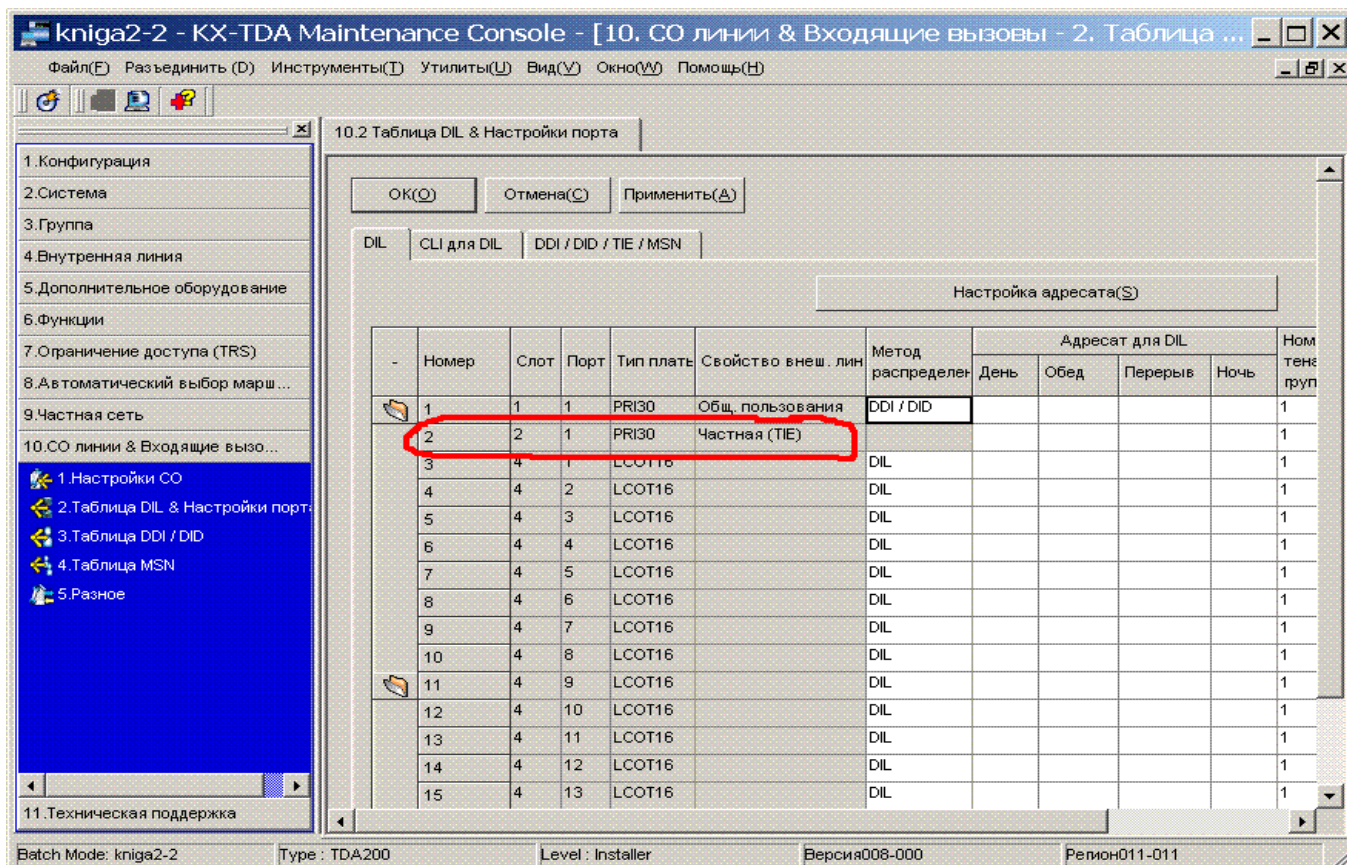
kniga2-2 - KX-TDA Maintenance Console - [10. CO линии & Входящие вызовы - 2. Таблица ...

Файл(F) Разъединить (D) Инструменты(T) Утилиты(U) Вид(V) Окно(W) Помощь(H)

1.Конфигурация
2.Система
3.Группа
4.Внутренняя линия
5.Дополнительное оборудование
6.Функции
7.Ограничение доступа (TRS)
8.Автоматический выбор марш...
9.Частная сеть
10.CO линии & Входящие вызо...
1.Настройки CO
2.Таблица DIL & Настройки порта
3.Таблица DDI / DID
4.Таблица MSN
5.Разное
11.Техническая поддержка

10.2 Таблица DIL & Настройки порта

OK(O) Отмена(C) Применить(A)

DIL | CLI для DIL | DDI / DID / TIE / MSN

Настройка адресата(S)

| - | Номер | Слот | Порт | Тип плать | Свойство внеш. лин | Метод распределен | Адресат для DIL День | Обед | Перерыв | Ночь | Ном тена груп |
|---|---|---|---|---|---|---|---|---|---|---|---|
| | 1 | 1 | 1 | PRI30 | Общ. пользования | DDI / DID | | | | | 1 |
| | 2 | 2 | 1 | PRI30 | Частная (TIE) | | | | | | 1 |
| | 3 | 4 | 1 | LCOT16 | | DIL | | | | | 1 |
| | 4 | 4 | 2 | LCOT16 | | DIL | | | | | 1 |
| | 5 | 4 | 3 | LCOT16 | | DIL | | | | | 1 |
| | 6 | 4 | 4 | LCOT16 | | DIL | | | | | 1 |
| | 7 | 4 | 5 | LCOT16 | | DIL | | | | | 1 |
| | 8 | 4 | 6 | LCOT16 | | DIL | | | | | 1 |
| | 9 | 4 | 7 | LCOT16 | | DIL | | | | | 1 |
| | 10 | 4 | 8 | LCOT16 | | DIL | | | | | 1 |
| | 11 | 4 | 9 | LCOT16 | | DIL | | | | | 1 |
| | 12 | 4 | 10 | LCOT16 | | DIL | | | | | 1 |
| | 13 | 4 | 11 | LCOT16 | | DIL | | | | | 1 |
| | 14 | 4 | 12 | LCOT16 | | DIL | | | | | 1 |
| | 15 | 4 | 13 | LCOT16 | | DIL | | | | | 1 |

Batch Mode: kniga2-2 | Type : TDA200 | Level : Installer | Версия008-000 | Регион011-011